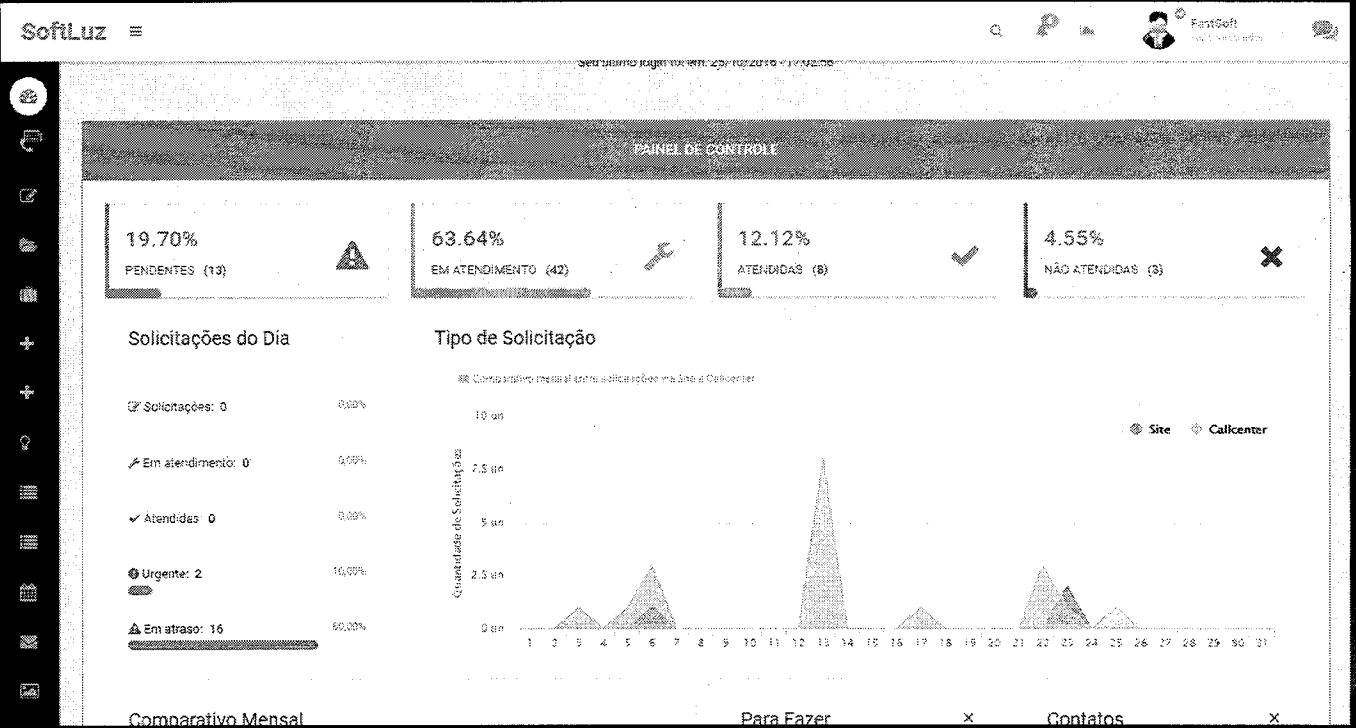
SoftLuz ≡

FastSoft

Seu último login foi em: 25/10/2016 - 17:02:58

PAINEL DE CONTROLE

19.70%
PENDENTES (13)

63.64%
EM ATENDIMENTO (42)

12.12%
ATENDIDAS (8)

4.55%
NÃO ATENDIDAS (3)

Solicitações do Dia

Solicitações: 0 0,00%

Em atendimento: 0 0,00%

Atendidas: 0 0,00%

Urgente: 2 10,00%

Em atraso: 16 80,00%

Tipo de Solicitação

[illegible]

Site Callcenter

10 un
7.5 un
5 un
2.5 un
0 un

Quantidade de Solicitações

1 2 3 4 5 6 7 8 9 10 11 12 13 14 15 16 17 18 19 20 21 22 23 24 25 26 27 28 29 30 31

Comparativo Mensal

Para Fazer ×

Contatos ×